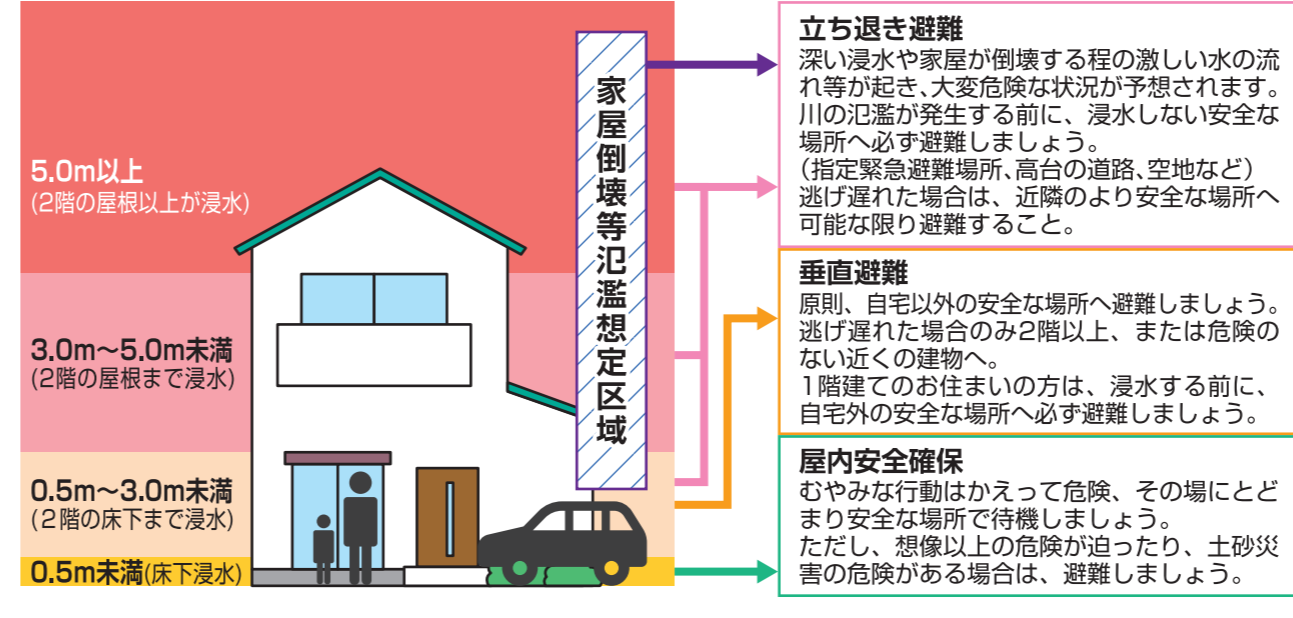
5.0m以上
(2階の屋根以上が浸水)

3.0m～5.0m未満
(2階の屋根まで浸水)

0.5m～3.0m未満
(2階の床下まで浸水)

0.5m未満(床下浸水)

家屋倒壊等氾濫想定区域

立ち退き避難
深い浸水や家屋が倒壊する程の激しい水の流れ等が起き、大変危険な状況が予想されます。川の氾濫が発生する前に、浸水しない安全な場所へ必ず避難しましょう。
(指定緊急避難場所、高台の道路、空地など)
逃げ遅れた場合は、近隣のより安全な場所へ可能な限り避難すること。

垂直避難
原則、自宅以外の安全な場所へ避難しましょう。逃げ遅れた場合のみ2階以上、または危険のない近くの建物へ。
1階建てのお住まいの方は、浸水する前に、自宅外の安全な場所へ必ず避難しましょう。

屋内安全確保
むやみな行動はかえって危険、その場にとどまり安全な場所で待機しましょう。
ただし、想像以上の危険が迫ったり、土砂災害の危険がある場合は、避難しましょう。